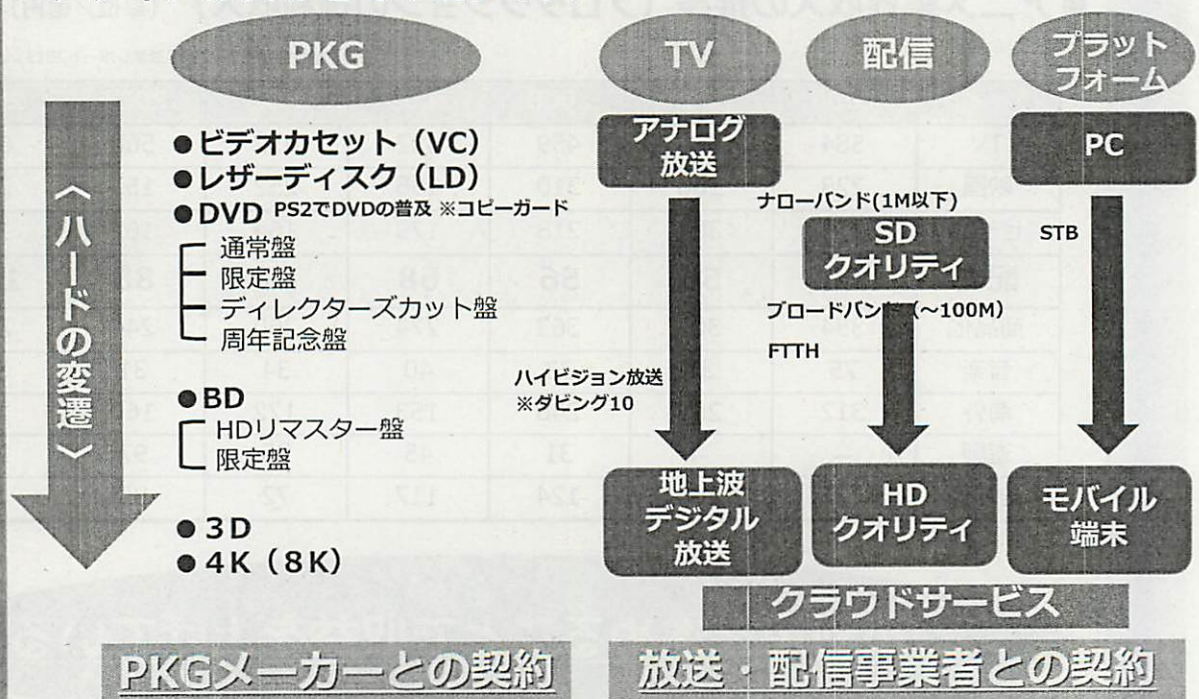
PKG

TV

配信

プラットフォーム

〈ハードの変遷〉

●ビデオカセット（VC）
●レザーディスク（LD）
●DVD PS2でDVDの普及 ※コピーガード

通常盤
限定盤
ディレクターズカット盤
周年記念盤

●BD

HDリマスター盤
限定盤

●3D
●4K（8K）

アナログ放送

ナローバンド(1M以下)

SDクオリティ

ブロードバンド（~100M）

FTTH

ハイビジョン放送
※ダビング10

地上波デジタル放送

HDクオリティ

PC

STB

モバイル端末

クラウドサービス

PKGメーカーとの契約

放送・配信事業者との契約